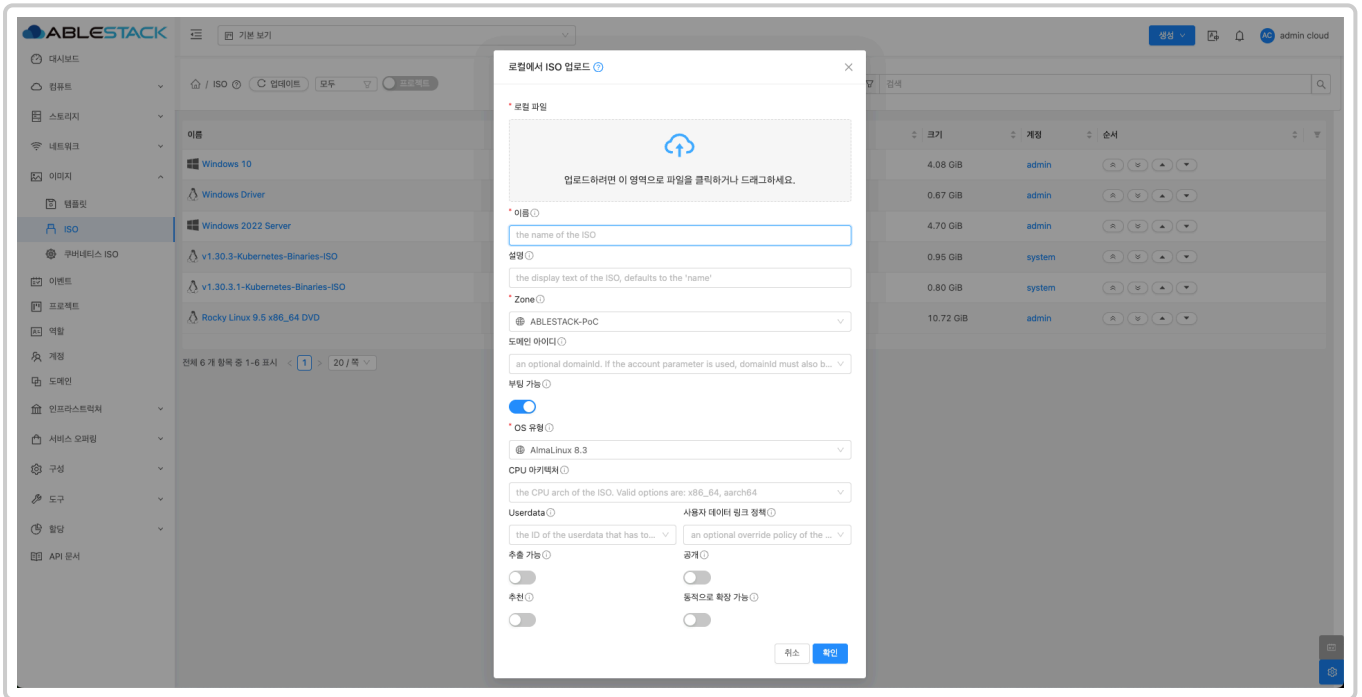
ABLESTACK

기본 보기

생성 admin cloud

대시보드
컴퓨트
스토리지
네트워크
이미지
템플릿
ISO
쿠버네티스 ISO
이벤트
프로젝트
역할
계정
도메인
인프라스트럭처
서비스 오퍼링
구성
도구
할당
API 문서

ISO 업데이트 모두 프로젝트

검색

| 이름 | 크기 | 계정 | 순서 |
|---|---|---|---|
| Windows 10 | 4.08 GiB | admin | |
| Windows Driver | 0.67 GiB | admin | |
| Windows 2022 Server | 4.70 GiB | admin | |
| v1.30.3-Kubernetes-Binaries-ISO | 0.95 GiB | system | |
| v1.30.3.1-Kubernetes-Binaries-ISO | 0.80 GiB | system | |
| Rocky Linux 9.5 x86_64 DVD | 10.72 GiB | admin | |

전체 6 개 항목 중 1-6 표시 1 20 / 쪽

로컬에서 ISO 업로드

* 로컬 파일

업로드하려면 이 영역으로 파일을 클릭하거나 드래그하세요.

* 이름
the name of the ISO

설명
the display text of the ISO, defaults to the 'name'

* Zone
ABLESTACK-PoC

도메인 아이디
an optional domainId. If the account parameter is used, domainId must also b...

부팅 가능

* OS 유형
AlmaLinux 8.3

CPU 아키텍처
the CPU arch of the ISO. Valid options are: x86_64, aarch64

Userdata
the ID of the userdata that has to...

사용자 데이터 링크 정책
an optional override policy of the ...

추출 가능

공개

추천

동적으로 확장 가능

취소 확인